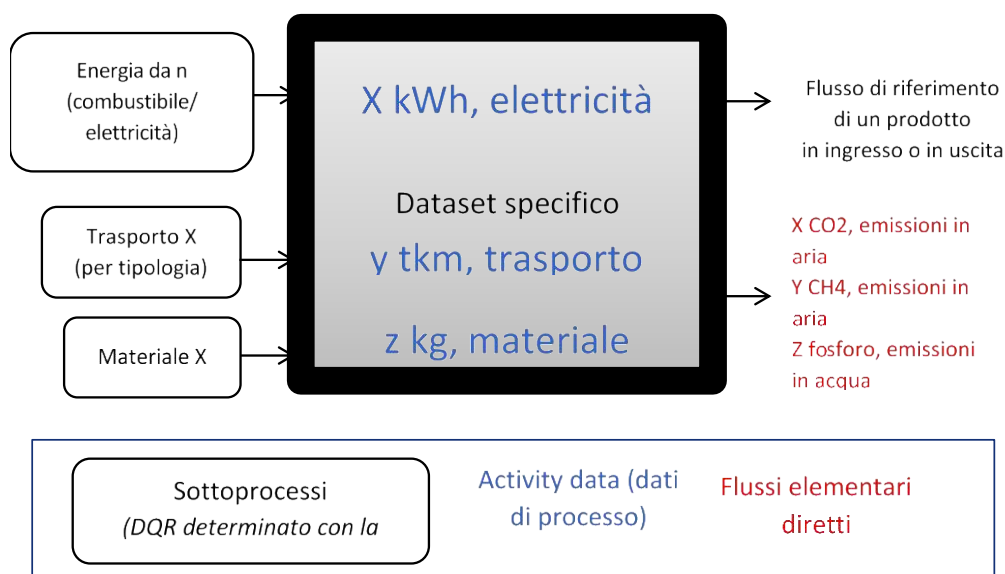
Energia da n (combustibile/ elettricità)

Trasporto X (per tipologia)

Materiale X

X kWh, elettricità

Dataset specifico

y tkm, trasporto

z kg, materiale

Flusso di riferimento di un prodotto in ingresso o in uscita

X CO2, emissioni in aria
Y CH4, emissioni in aria
Z fosforo, emissioni in acqua

Sottoprocessi
(DQR determinato con la

Activity data (dati di processo)

Flussi elementari diretti